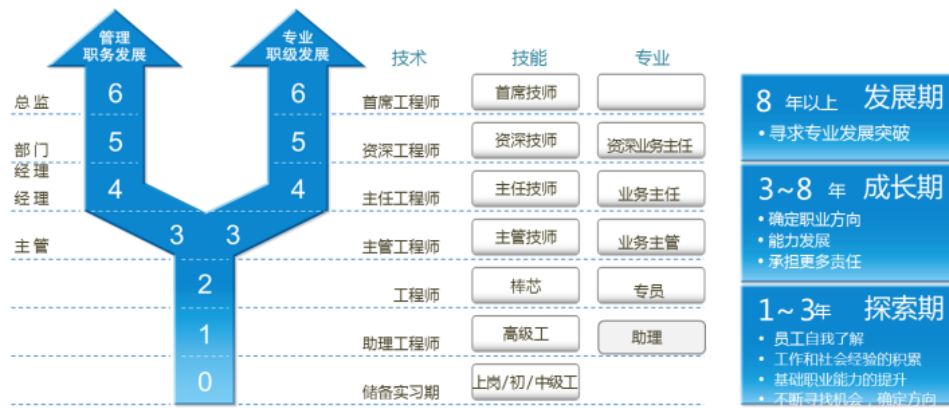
管理
职务发展

专业
职级发展

总监
部门经理
经理
主管

6 6
5 5
4 4
3 3
2
1
0

技术 | 技能 | 专业
首席工程师 | 首席技师 |
资深工程师 | 资深技师 | 资深业务主任
主任工程师 | 主任技师 | 业务主任
主管工程师 | 主管技师 | 业务主管
工程师 | 棒芯 | 专员
助理工程师 | 高级工 | 助理
储备实习期 | 上岗/初/中级工 |

8 年以上 发展期
• 寻求专业发展突破

3~8 年 成长期
• 确定职业方向
• 能力发展
• 承担更多责任

1~3年 探索期
• 员工自我了解
• 工作和社会经验的积累
• 基础职业能力的提升
• 不断寻找机会，确定方向